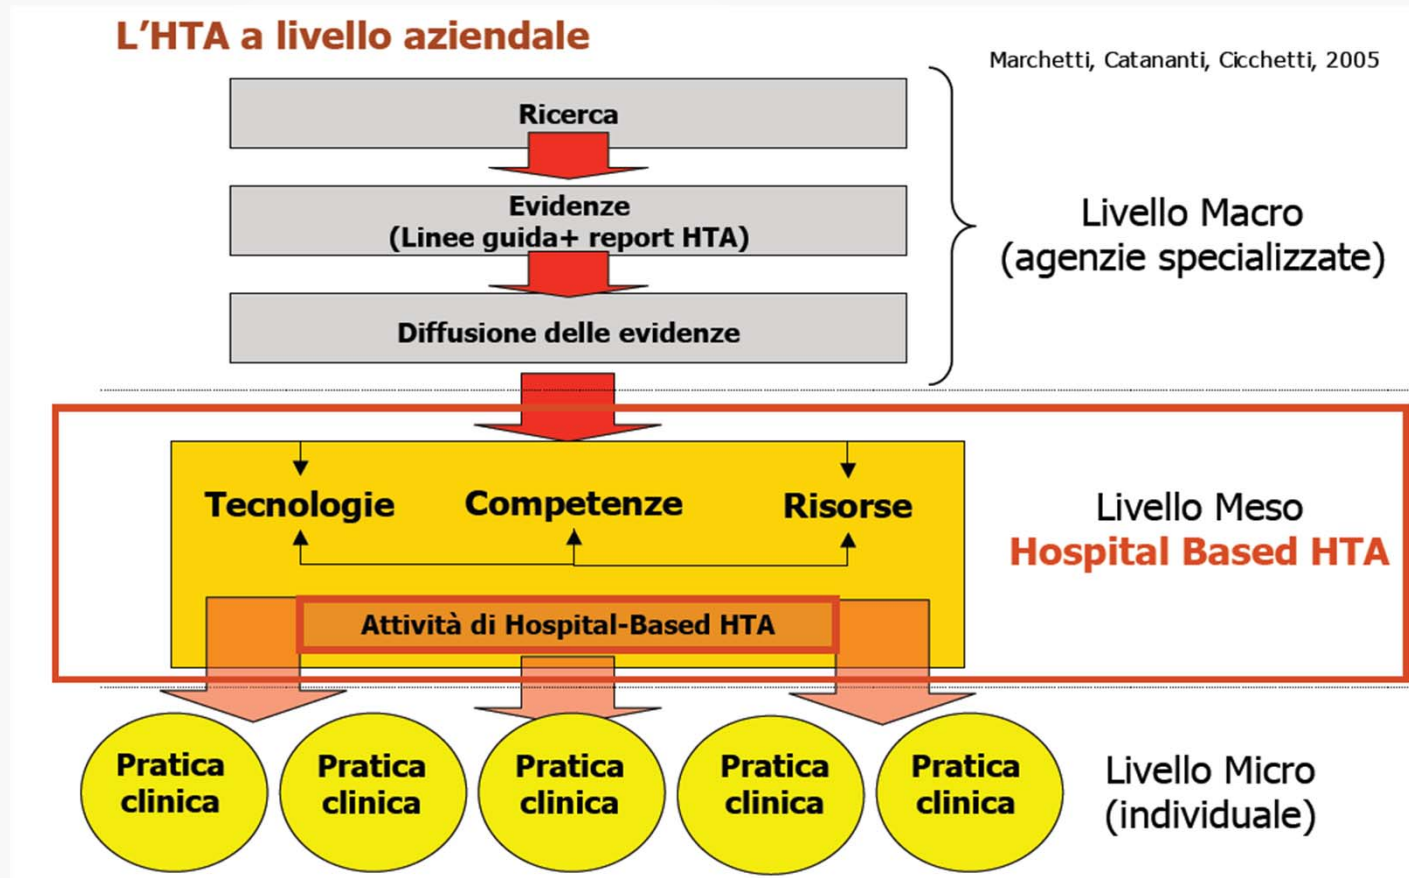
L’HTA a livello aziendale

Marchetti, Catananti, Cicchetti, 2005

Ricerca

Evidenze
(Linee guida+ report HTA)

Diffusione delle evidenze

Livello Macro
(agenzie specializzate)

Tecnologie Competenze Risorse

Attività di Hospital-Based HTA

Livello Meso
Hospital Based HTA

Pratica clinica

Pratica clinica

Pratica clinica

Pratica clinica

Pratica clinica

Livello Micro
(individuale)